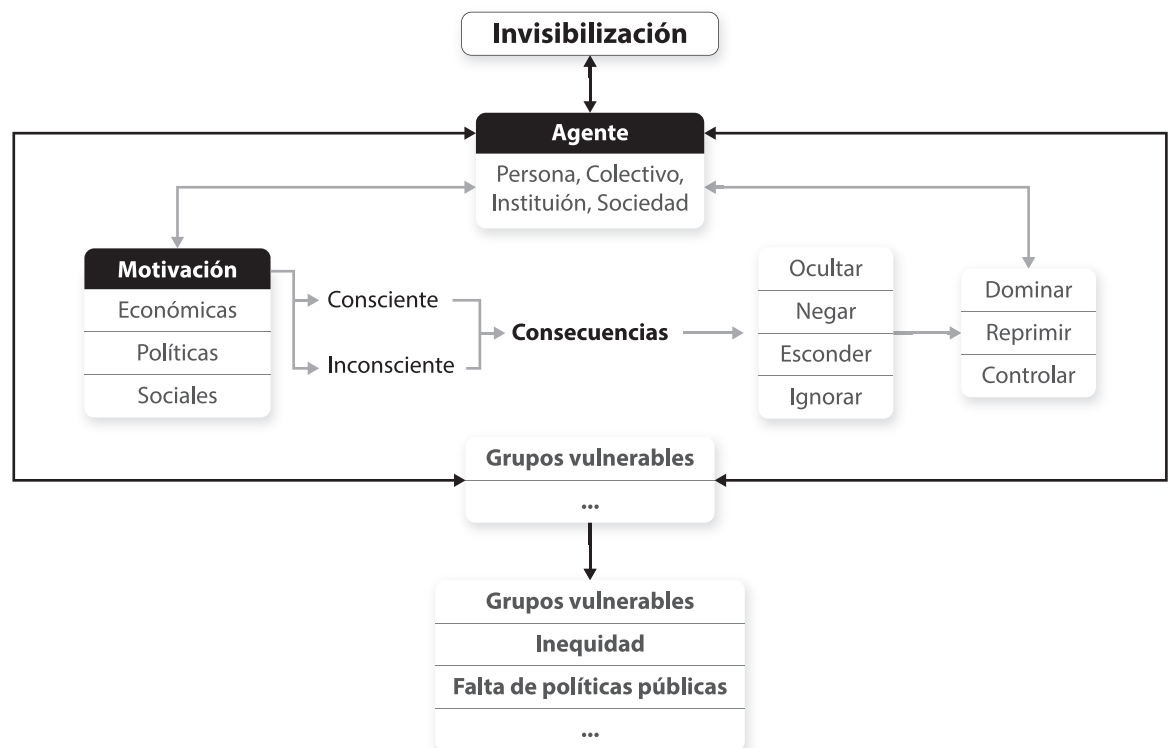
Invisibilización

Agente

Persona, Colectivo, Instituión, Sociedad

Motivación

Económicas

Políticas

Sociales

Consciente

Inconsciente

Consecuencias

Ocultar

Negar

Esconder

Ignorar

Dominar

Reprimir

Controlar

Grupos vulnerables

...

Grupos vulnerables

Inequidad

Falta de políticas públicas

...